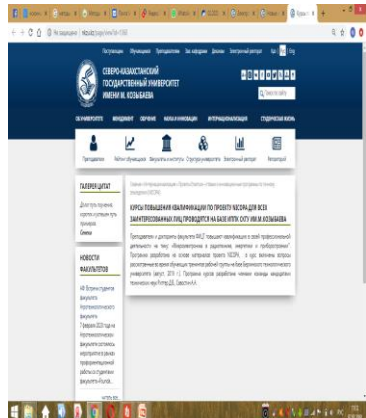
СЕВЕРО-КАЗАХСТАНСКИЙ ГОСУДАРСТВЕННЫЙ УНИВЕРСИТЕТ ИМЕНИ М. КОЗЫБАЕВА

Преподавателям

ГАЛЕРЕЯ ЦИТАТ

НОВОСТИ ФАКУЛЬТЕТОВ

КУРСЫ ПОВЫШЕНИЯ КВАЛИФИКАЦИИ ПО ПРОЕКТУ NACOPA ДЛЯ ВСЕХ ЗАИНТЕРЕСОВАННЫХ ЛИЦ ПРОВОДЯТСЯ НА БАЗЕ ИТК СКГУ ИМ.М.КОЗЫБАЕВА

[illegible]